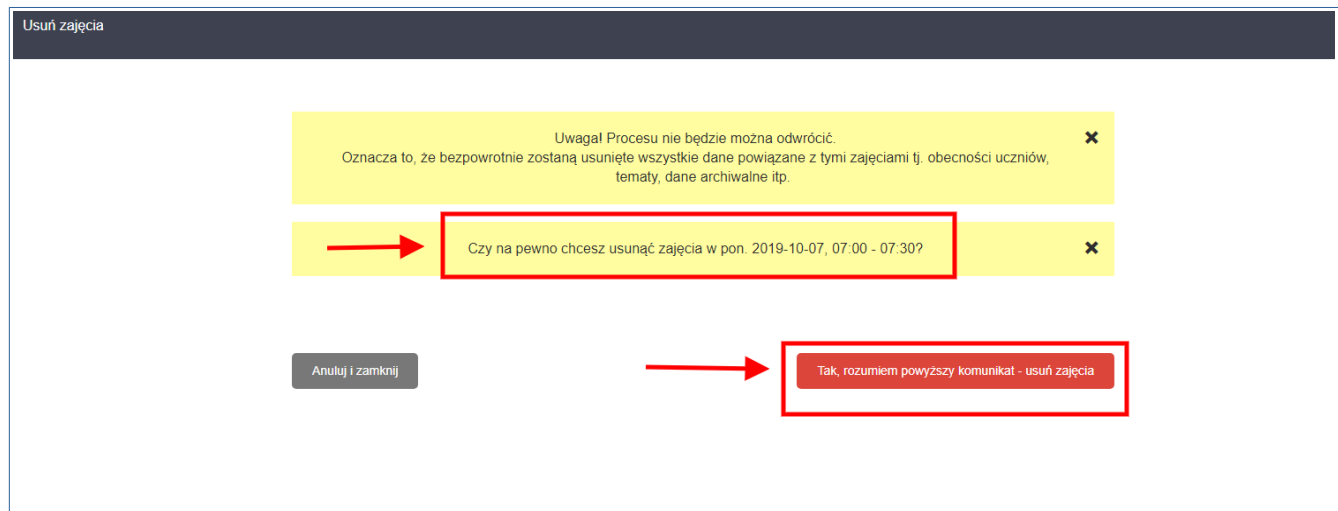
Usuń zajęcia

Uwaga! Procesu nie będzie można odwrócić.
Oznacza to, że bezpowrotnie zostaną usunięte wszystkie dane powiązane z tymi zajęciami tj. obecności uczniów, tematy, dane archiwalne itp.

✖

Czy na pewno chcesz usunąć zajęcia w pon. 2019-10-07, 07:00 - 07:30?

✖

Anuluj i zamknij

Tak, rozumiem powyższy komunikat - usuń zajęcia